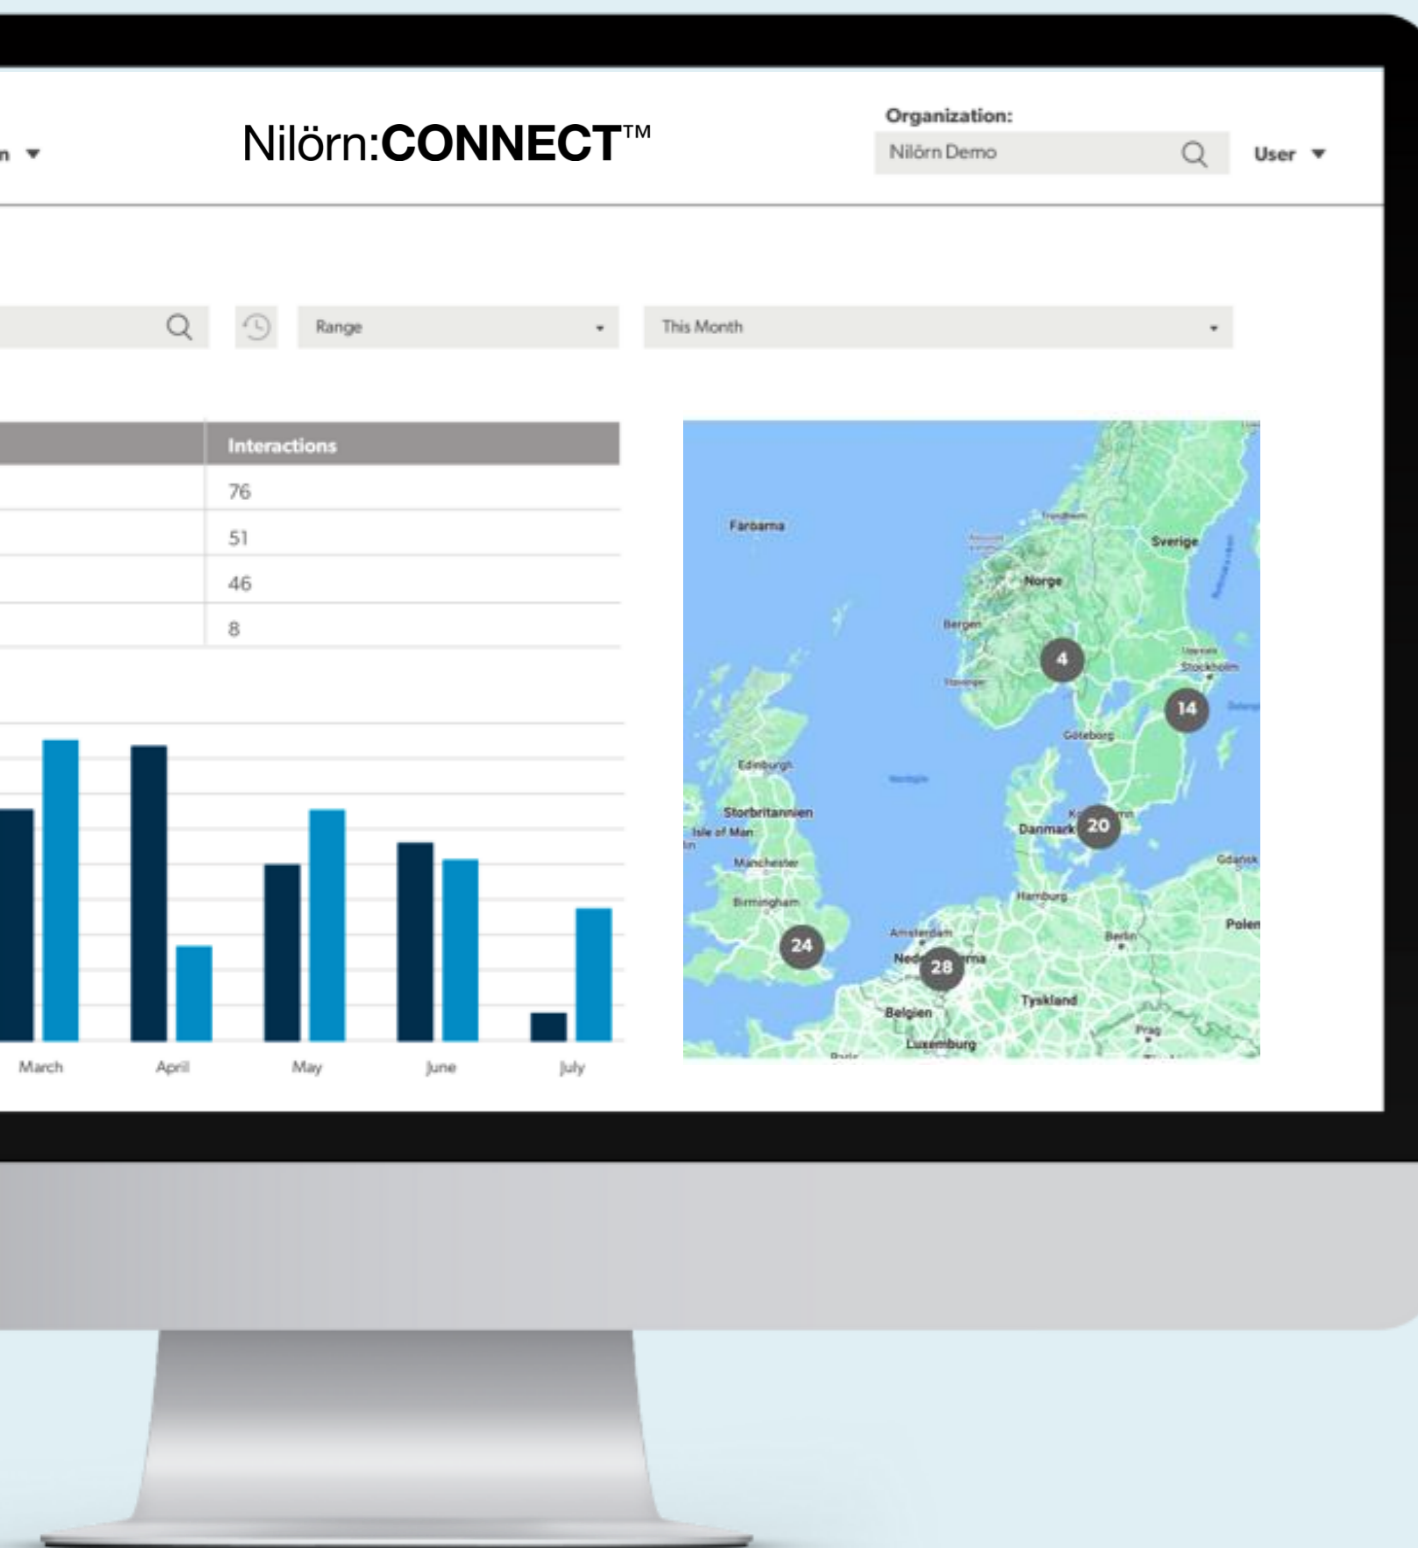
n ▼

Nilörn:CONNECT™

Organization:

Nilörn Demo

User ▼

Range

This Month

| | Interactions |
|---|---|
| | 76 |
| | 51 |
| | 46 |
| | 8 |

March April May June July

Färöarna

Trondheim

Sverige

Norge

Bergen

4

Uppsala

Stockholm

Stavanger

14

Göteborg

Edinburgh

Nordsjön

Storbritannien

Isle of Man

Danmark

20

Manchester

Gdańsk

Hamburg

Birmingham

Polen

Amsterdam

Berlin

24

28

Tyskland

Belgien

Prag

Luxemburg